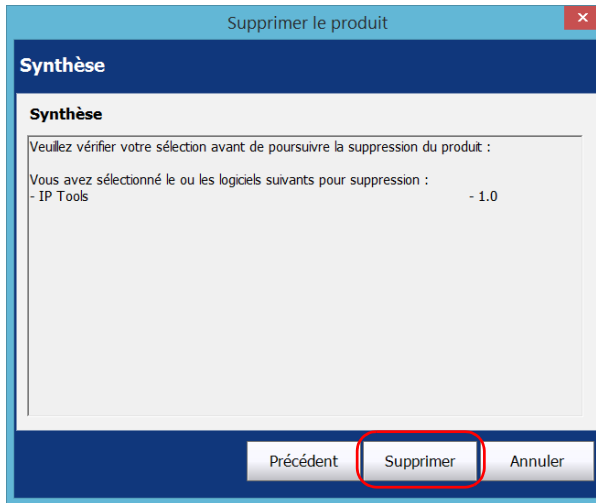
Supprimer le produit

Synthèse

Synthèse

Veuillez vérifier votre sélection avant de poursuivre la suppression du produit :

Vous avez sélectionné le ou les logiciels suivants pour suppression :
- IP Tools - 1.0

Précédent
Supprimer
Annuler